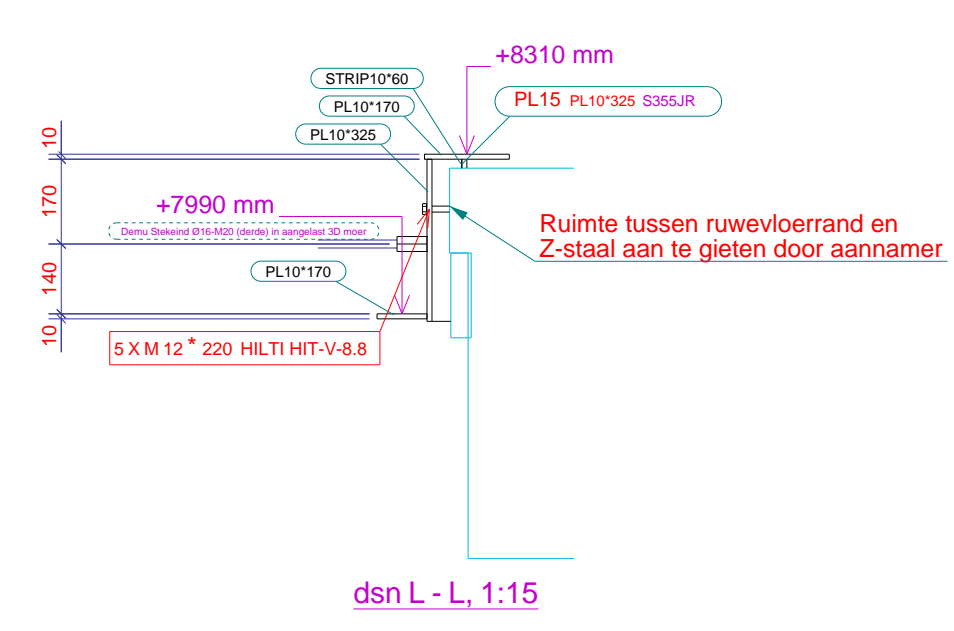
+8310 mm

STRIP10*60

PL10*170

PL15 PL10*325 S355JR

PL10*325

10

170

140

10

+7990 mm

Demu Stekeind Ø16-M20 (derde) in aangelast 3D moer

Ruimte tussen ruwevloerrand en Z-staal aan te gieten door aannamer

PL10*170

5 X M 12 * 220 HILTI HIT-V-8.8

dsn L - L, 1:15